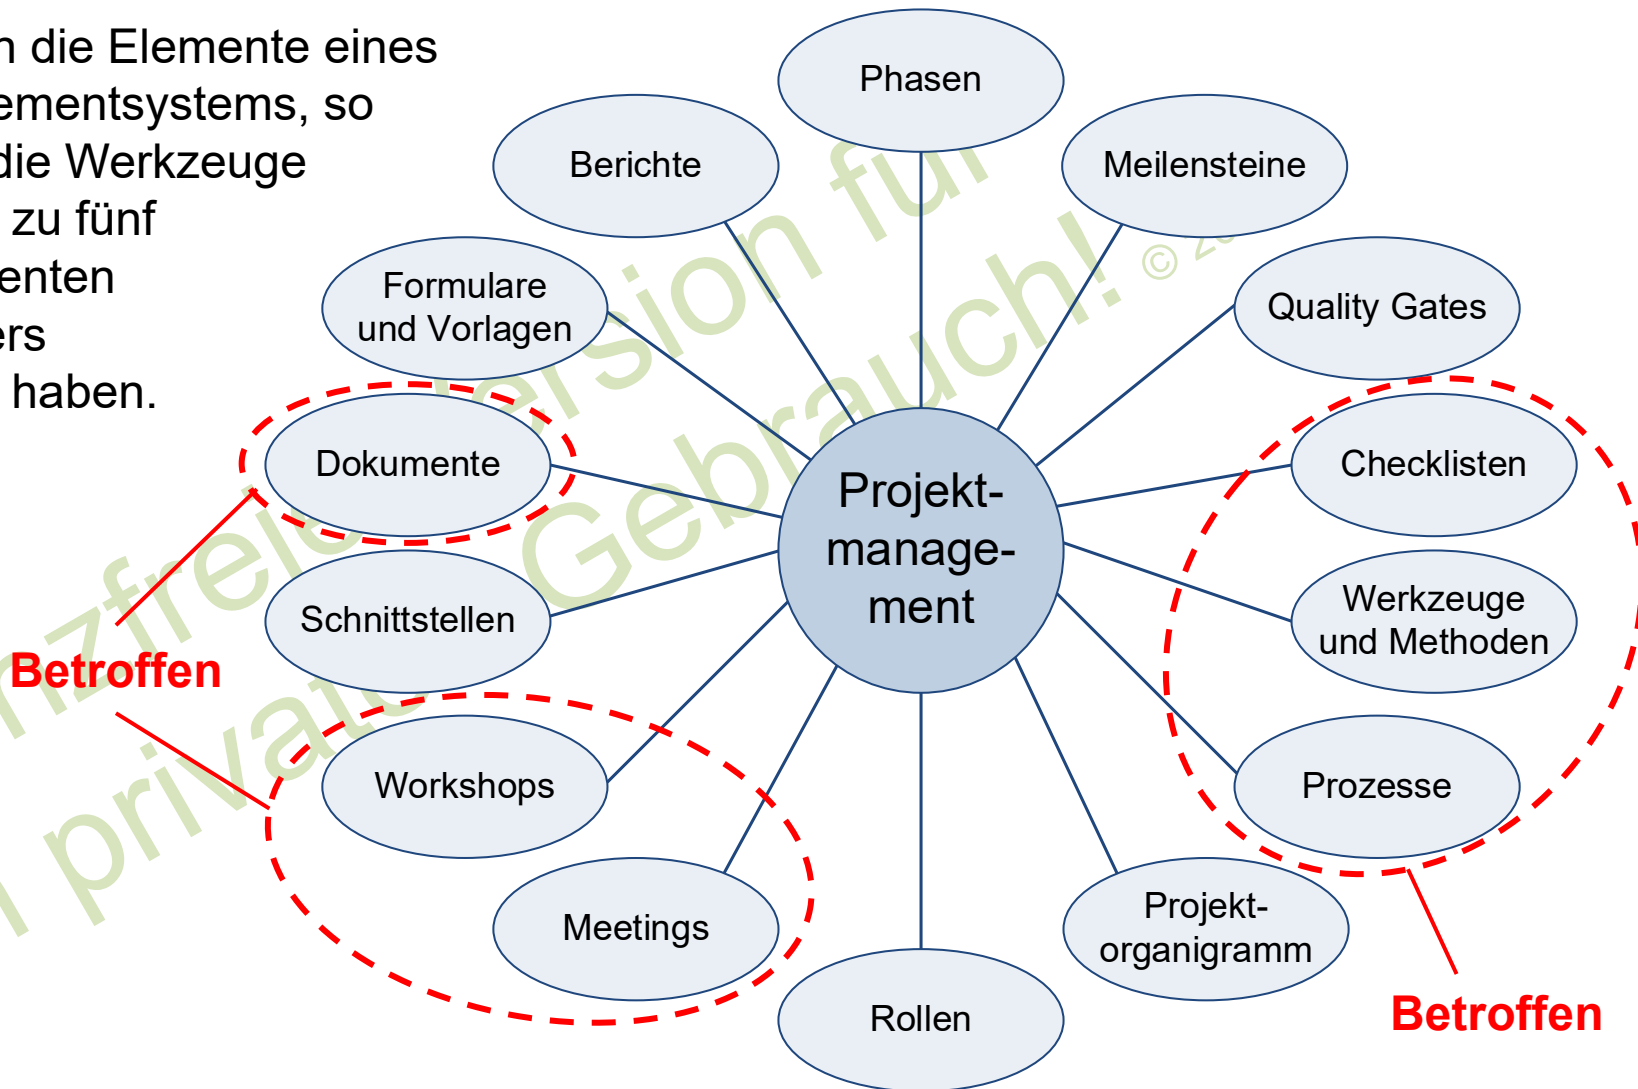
n die Elemente eines ementsystems, so die Werkzeuge zu fünf enten ers haben.

Phasen

Berichte

Meilensteine

Formulare und Vorlagen

Quality Gates

Dokumente

Checklisten

Projekt-manage-ment

Schnittstellen

Werkzeuge und Methoden

Betroffen

Workshops

Prozesse

Meetings

Projekt-organigramm

Rollen

Betroffen

nzfreie Version für privaten Gebrauch! © 2